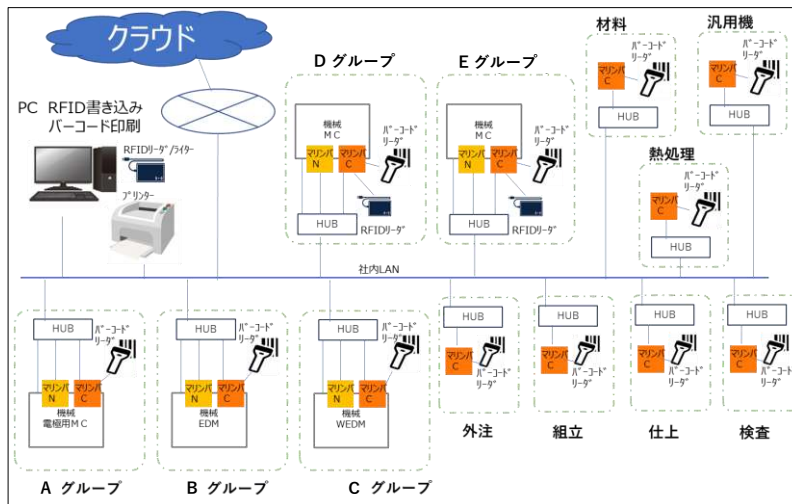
クラウド

PC RFID書き込み
バーコード印刷

RFIDリーダ/ライター

プリンター

D グループ

機械
MC

マリンバ N

マリンバ C

バーコードリーダ

HUB

RFIDリーダ

E グループ

機械
MC

マリンバ N

マリンバ C

バーコードリーダ

HUB

RFIDリーダ

材料

マリンバ C

バーコードリーダ

HUB

汎用機

マリンバ C

バーコードリーダ

HUB

熱処理

マリンバ C

バーコードリーダ

HUB

社内LAN

HUB

バーコードリーダ

マリンバ N

マリンバ C

機械
電極用MC

A グループ

HUB

バーコードリーダ

マリンバ N

マリンバ C

機械
EDM

B グループ

HUB

バーコードリーダ

マリンバ N

マリンバ C

機械
WEDM

C グループ

HUB

マリンバ C

バーコードリーダ

外注

HUB

マリンバ C

バーコードリーダ

組立

HUB

マリンバ C

バーコードリーダ

仕上

HUB

マリンバ C

バーコードリーダ

検査